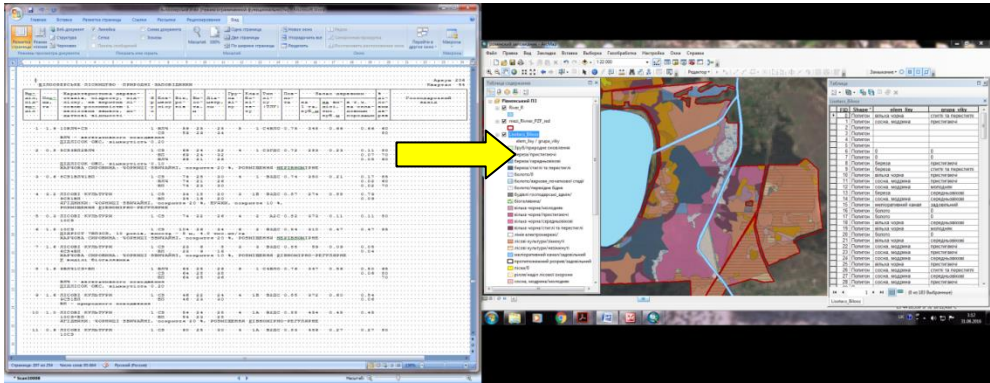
Главная Вставка Разметка страницы Ссылки Рассылки Рецензирование Вид

ДІЛЯНКОВЕ ЛІСОВЕ ЛІСНИЦТВО ПРИРОДНІ НАСАДЖЕННЯ

Файл Правка Вид Закладки Вставка Выборка Геообработка Настройка Окна Справка

Таблица содержания

Рівненський ПЗ

Сосна звичайна

бульба

береза

вільха чорна

Таблица

Lisotaxy_Bilsne

| FID | Shape | ziben_lisy | gorupa_viku |
|---|---|---|---|
| 0 | Полигон | вільха чорна | стиглі та перестійні |
| 1 | Полигон | сосна, модрина | пристигаючі |
| 2 | Полигон | | |
| 3 | Полигон | | |
| 4 | Полигон | | |
| 5 | Полигон | | |
| 6 | Полигон | 0 | 0 |
| 7 | Полигон | 0 | 0 |
| 8 | Полигон | береза | пристигаючі |
| 9 | Полигон | вільха чорна | стиглі та перестійні |
| 10 | Полигон | сосна, модрина | пристигаючі |
| 11 | Полигон | сосна, модрина | молодняки |
| 12 | Полигон | береза | пристигаючі |
| 13 | Полигон | сосна, модрина | середньовікові |
| 14 | Полигон | вільха чорна | середньовікові |
| 15 | Полигон | | |
| 16 | Полигон | болото | 0 |
| 17 | Полигон | болото | середньовікові |
| 18 | Полигон | сосна, модрина | середньовікові |
| 19 | Полигон | сосна, модрина | пристигаючі |
| 20 | Полигон | | |
| 21 | Полигон | вільха чорна | середньовікові |
| 22 | Полигон | вільха чорна | стиглі та перестійні |
| 23 | Полигон | береза | середньовікові |
| 24 | Полигон | сосна, модрина | молодняки |
| 25 | Полигон | сосна, модрина | пристигаючі |
| 26 | Полигон | вільха чорна | стиглі та перестійні |
| 27 | Полигон | сосна, модрина | середньовікові |
| 28 | Полигон | вільха чорна | пристигаючі |

Lisotaxy_Bilsne